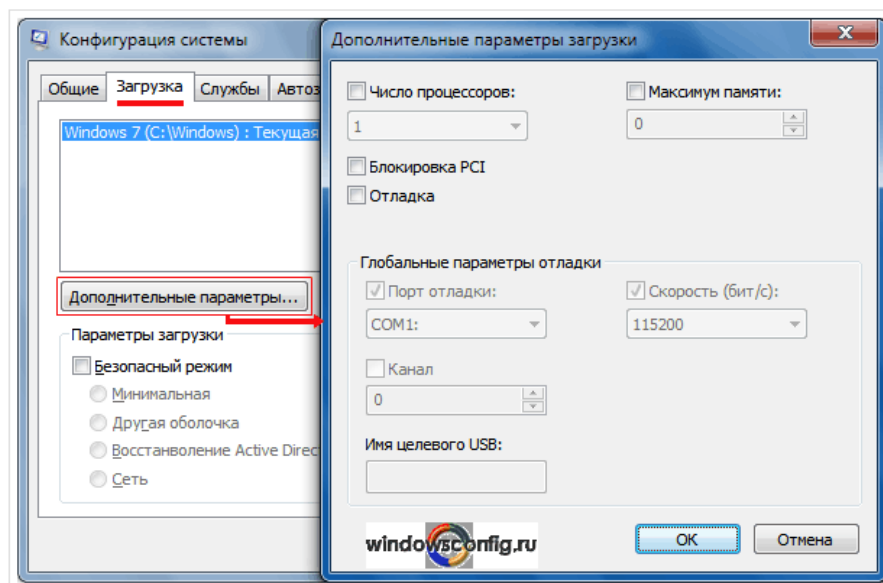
Конфигурация системы

Общие | Загрузка | Службы | Автоз

Windows 7 (C:\Windows) : Текущая

Дополнительные параметры...

Параметры загрузки

Безопасный режим

Минимальная

Другая оболочка

Восстановление Active Direc

Сеть

Дополнительные параметры загрузки

Число процессоров:

1

Максимум памяти:

0

Блокировка PCI

Отладка

Глобальные параметры отладки

Порт отладки:

COM1:

Скорость (бит/с):

115200

Канал

0

Имя целевого USB:

windowsconfig.ru

OK

Отмена